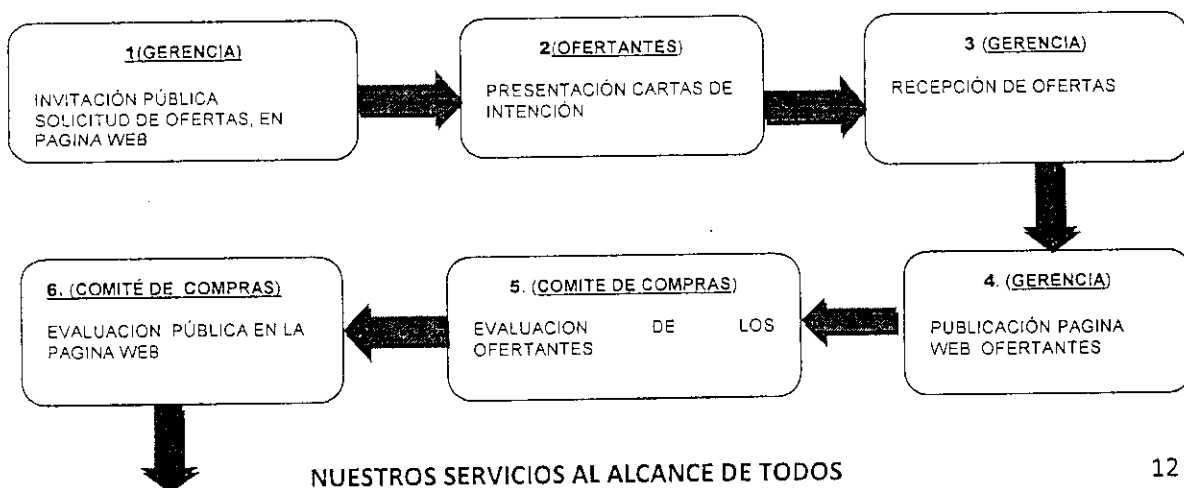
1(GERENCIA)

INVITACIÓN PÚBLICA SOLICITUD DE OFERTAS, EN PAGINA WEB

2(OFERTANTES)

PRESENTACIÓN CARTAS DE INTENCIÓN

3 (GERENCIA)

RECEPCIÓN DE OFERTAS

4. (GERENCIA)

PUBLICACIÓN PAGINA WEB OFERTANTES

5. (COMITE DE COMPRAS)

EVALUACION DE LOS OFERTANTES

6. (COMITÉ DE COMPRAS)

EVALUACION PÚBLICA EN LA PAGINA WEB

NUESTROS SERVICIOS AL ALCANCE DE TODOS

12